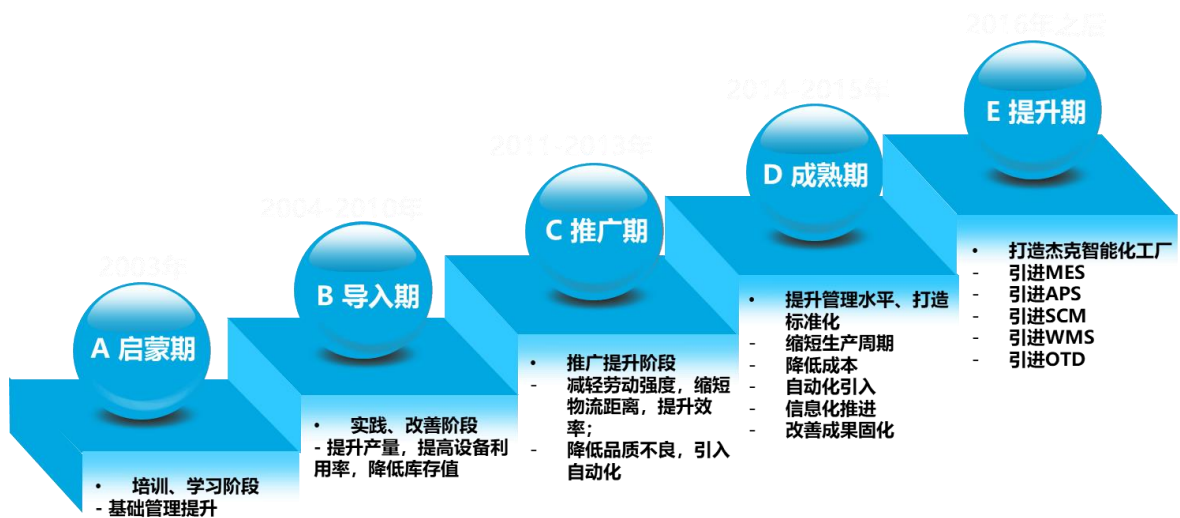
2003年

A 启蒙期

• 培训、学习阶段
- 基础管理提升

2004-2010年

B 导入期

• 实践、改善阶段
- 提升产量，提高设备利用率，降低库存值

2011-2013年

C 推广期

• 推广提升阶段
- 减轻劳动强度，缩短物流距离，提升效率；
- 降低品质不良，引入自动化

2014-2015年

D 成熟期

• 提升管理水平、打造标准化
- 缩短生产周期
- 降低成本
- 自动化引入
- 信息化推进
- 改善成果固化

2016年之后

E 提升期

• 打造杰克智能化工厂
- 引进MES
- 引进APS
- 引进SCM
- 引进WMS
- 引进OTD